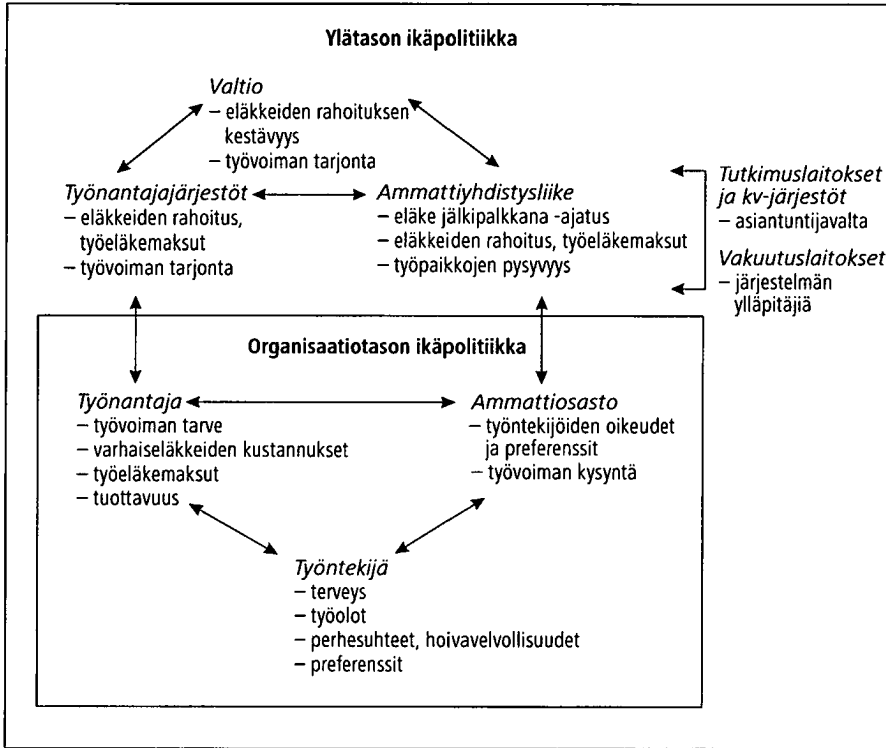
Ylätason ikäpolitiikka

Valtio
– eläkkeiden rahoituksen kestävyys
– työvoiman tarjonta

Työnantajajärjestöt
– eläkkeiden rahoitus, työeläkemaksut
– työvoiman tarjonta

Ammattiyhdistysliike
– eläke jälkipalkkana -ajatus
– eläkkeiden rahoitus, työeläkemaksut
– työpaikkojen pysyvyys

Tutkimuslaitokset ja kv-järjestöt
– asiantuntijavalta

Vakuutuslaitokset
– järjestelmän ylläpitäjiä

Organisaatiotason ikäpolitiikka

Työnantaja
– työvoiman tarve
– varhaiseläkkeiden kustannukset
– työeläkemaksut
– tuottavuus

Ammattiosasto
– työntekijöiden oikeudet ja preferenssit
– työvoiman kysyntä

Työntekijä
– terveys
– työolot
– perhesuhteet, hoivavelvollisuudet
– preferenssit